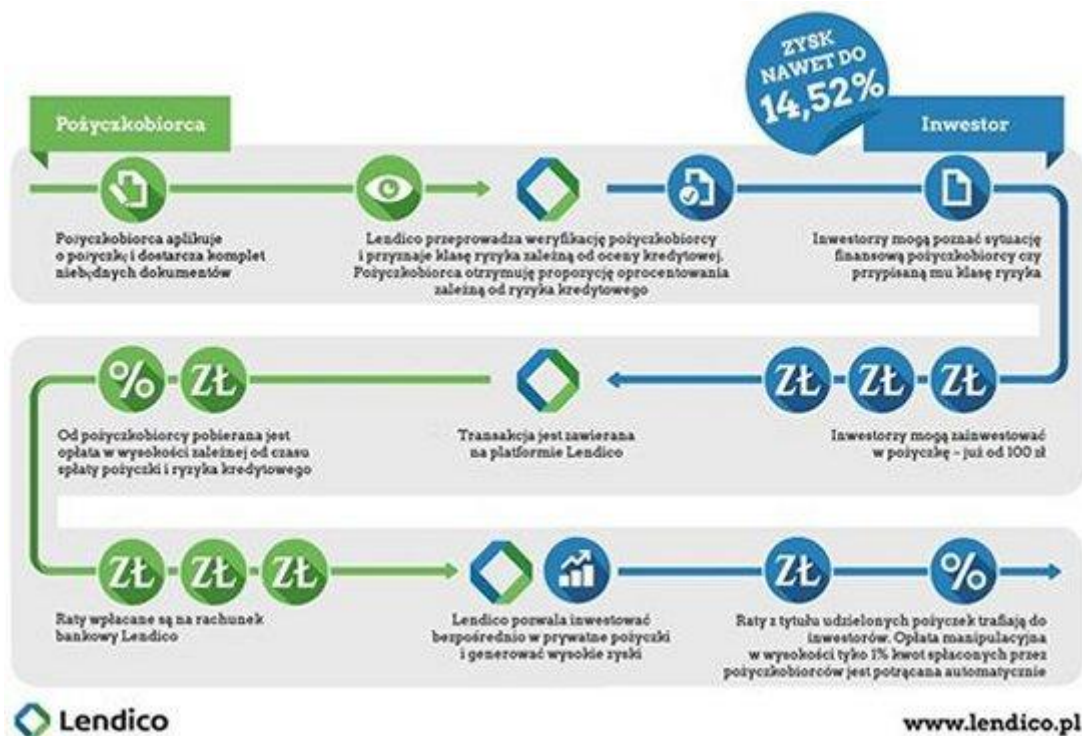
ZYSK NAWET DO 14,52%

Pożyczkobiorca

Inwestor

Pożyczkobiorca aplikuje o pożyczkę i dostarcza komplet niebędnych dokumentów

Lendico przeprowadza weryfikację pożyczkobiorcy i przyznaje klasę ryzyka zależną od oceny kredytowej. Pożyczkobiorca otrzymuję propozycję oprocentowania zależną od ryzyka kredytowego

Inwestorzy mogą poznać sytuację finansową pożyczkobiorcy czy przypisaną mu klasę ryzyka

%

ZŁ

ZŁ

ZŁ

ZŁ

Od pożyczkobiorcy pobierana jest opłata w wysokości zależnej od czasu spłaty pożyczki i ryzyka kredytowego

Transakcja jest zawierana na platformie Lendico

Inwestorzy mogą zainwestować w pożyczkę – już od 100 zł

ZŁ

ZŁ

ZŁ

ZŁ

%

Raty wpłacane są na rachunek bankowy Lendico

Lendico pozwala inwestować bezpośrednio w prywatne pożyczki i generować wysokie zyski

Raty z tytułu udzielonych pożyczek trafiają do inwestorów. Opłata manipulacyjna w wysokości tylko 1% kwot spłaconych przez pożyczkobiorców jest potrącana automatycznie

Lendico

www.lendico.pl